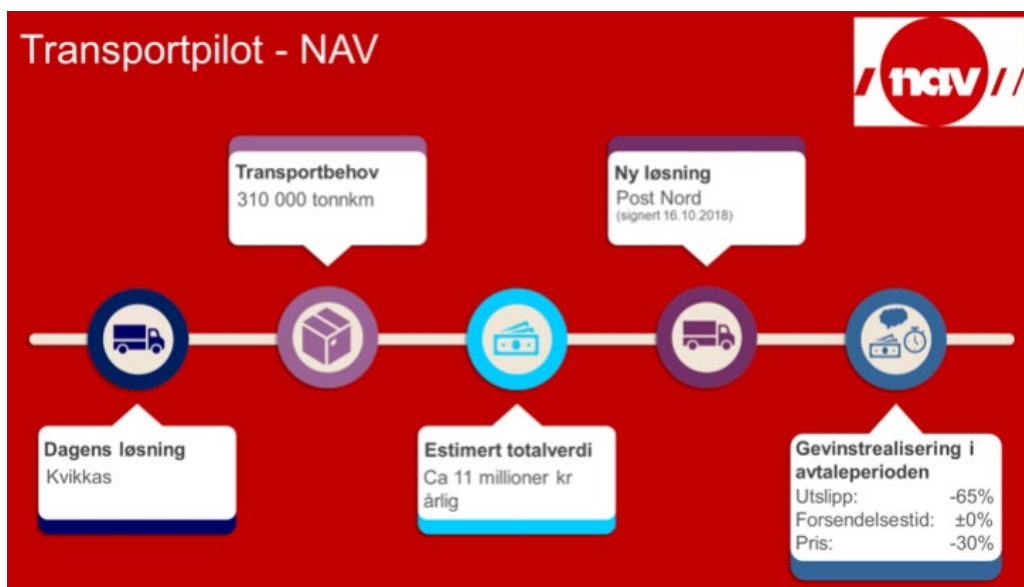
Transportpilot - NAV

nav

Transportbehov
310 000 tonnkm

Ny løsning
Post Nord
(signert 16.10.2018)

Dagens løsning
Kvikkas

Estimert totalverdi
Ca 11 millioner kr årlig

Gevinstrealisering i avtaleperioden
Utslipp: -65%
Forsendelsestid: ±0%
Pris: -30%